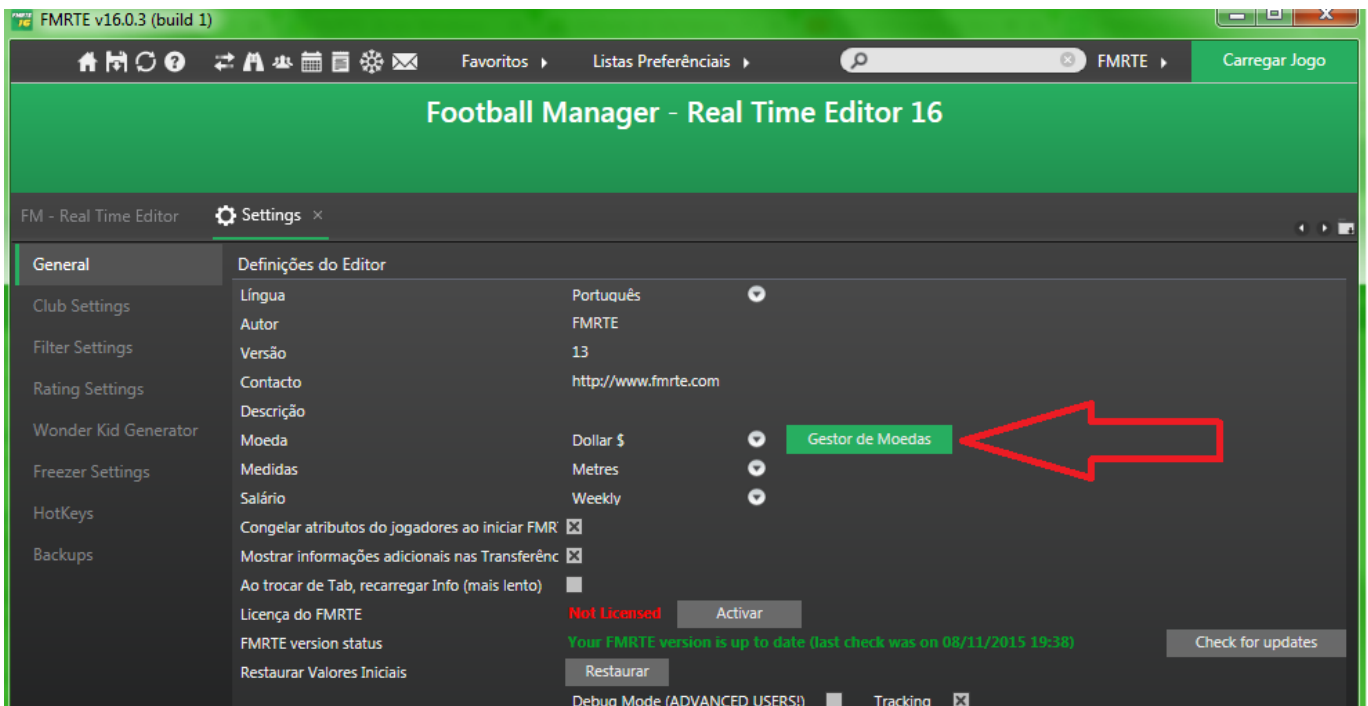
FMRTE v16.0.3 (build 1)

Favoritos ▸ Listas Preferênciais ▸ FMRTE ▸ Carregar Jogo

Football Manager - Real Time Editor 16

FM - Real Time Editor
Settings ×

General
Club Settings
Filter Settings
Rating Settings
Wonder Kid Generator
Freezer Settings
HotKeys
Backups

Definições do Editor

| | |
|---|---|
| Língua | Português |
| Autor | FMRTE |
| Versão | 13 |
| Contacto | http://www.fmrte.com |
| Descrição | |
| Moeda | Dollar $ Gestor de Moedas |
| Medidas | Metres |
| Salário | Weekly |
| Congelar atributos do jogadores ao iniciar FMR | ☒ |
| Mostrar informações adicionais nas Transferênc | ☒ |
| Ao trocar de Tab, recarregar Info (mais lento) | ☐ |
| Licença do FMRTE | Not Licensed Activar |
| FMRTE version status | Your FMRTE version is up to date (last check was on 08/11/2015 19:38) Check for updates |
| Restaurar Valores Iniciais | Restaurar |

Debug Mode (ADVANCED USERS!) ☐ Tracking ☒